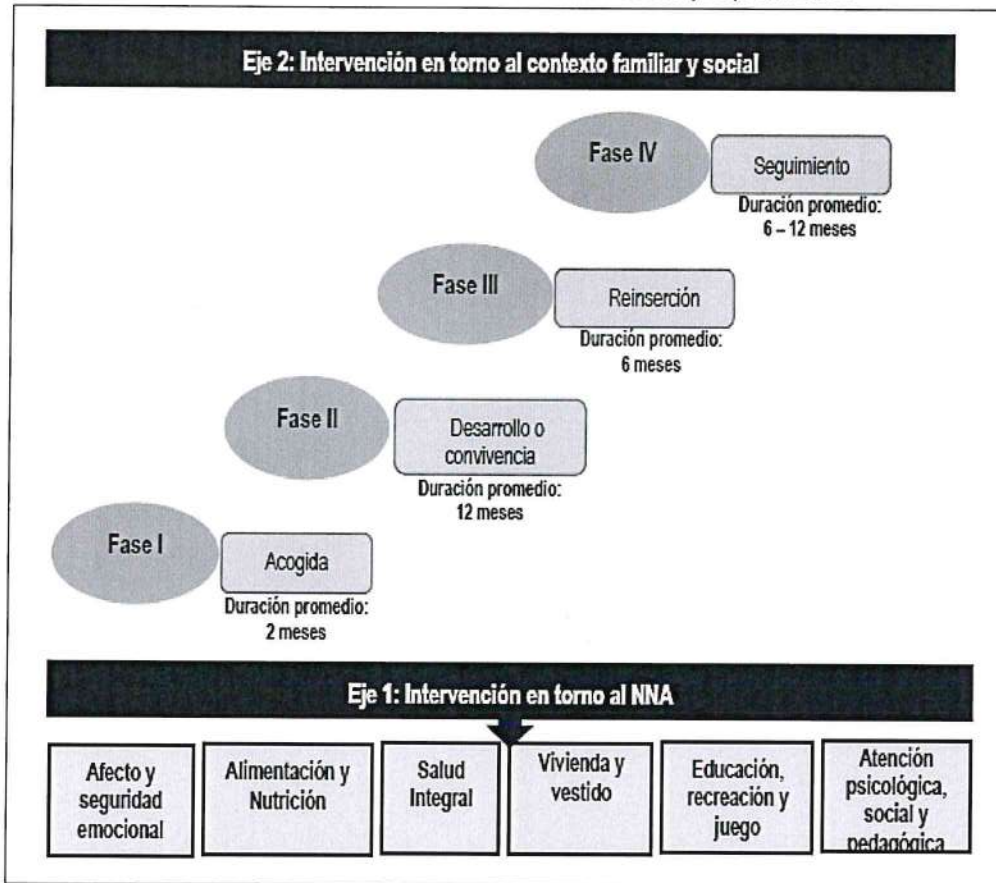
Eje 2: Intervención en torno al contexto familiar y social

Fase IV

Seguimiento

Duración promedio: 6 – 12 meses

Fase III

Reinserción

Duración promedio: 6 meses

Fase II

Desarrollo o convivencia

Duración promedio: 12 meses

Fase I

Acogida

Duración promedio: 2 meses

Eje 1: Intervención en torno al NNA

Afecto y seguridad emocional

Alimentación y Nutrición

Salud Integral

Vivienda y vestido

Educación, recreación y juego

Atención psicológica, social y pedagógica